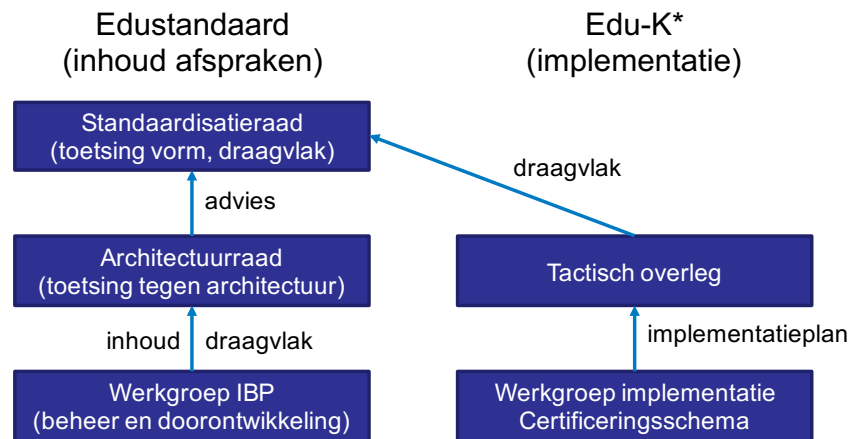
Edustandaard
(inhoud afspraken)

Edu-K*
(implementatie)

Standaardisatieraad
(toetsing vorm, draagvlak)

draagvlak

advies

Architectuurraad
(toetsing tegen architectuur)

Tactisch overleg

inhoud

draagvlak

implementatieplan

Werkgroep IBP
(beheer en doorontwikkeling)

Werkgroep implementatie
Certificeringsschema